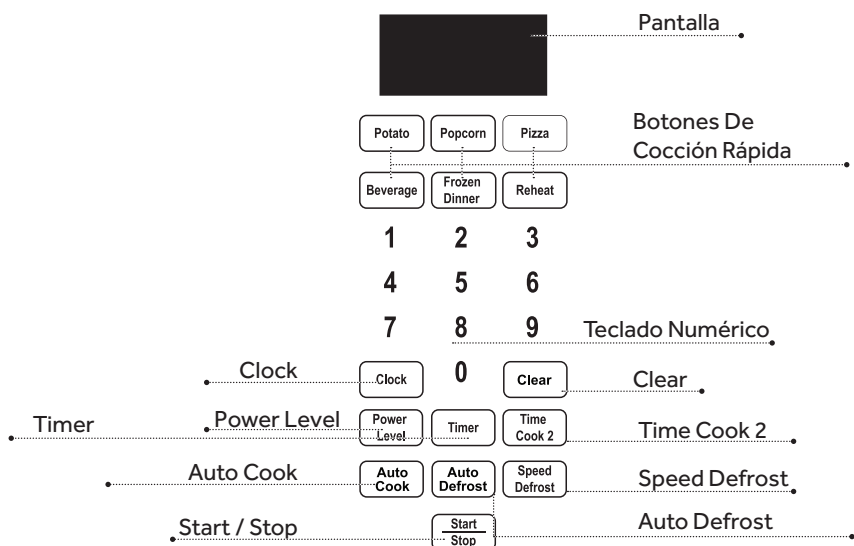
Pantalla

Potato
Popcorn
Pizza

Botones De Cocción Rápida

Beverage
Frozen Dinner
Reheat

1
2
3
4
5
6
7
8
9

Teclado Numérico

Clock
Clock
0
Clear
Clear

Timer
Power Level
Power Level
Timer
Time Cook 2
Time Cook 2

Auto Cook
Auto Cook
Auto Defrost
Speed Defrost
Speed Defrost

Start / Stop
Start Stop
Auto Defrost